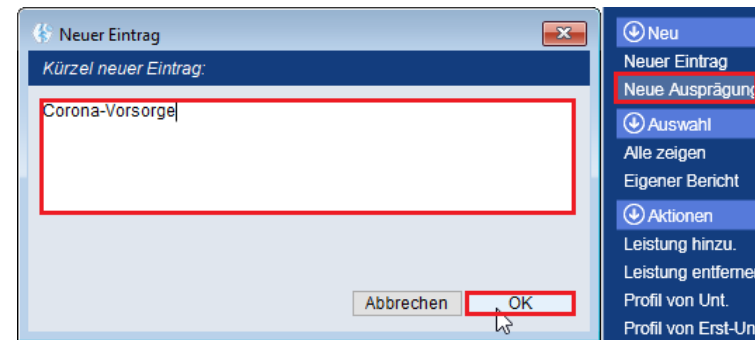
Neuer Eintrag

Kürzel neuer Eintrag:

Corona-Vorsorge

Abbrechen OK

Neu
Neuer Eintrag
Neue Ausprägung
Auswahl
Alle zeigen
Eigener Bericht
Aktionen
Leistung hinzu.
Leistung entferne
Profil von Unt.
Profil von Erst-Un